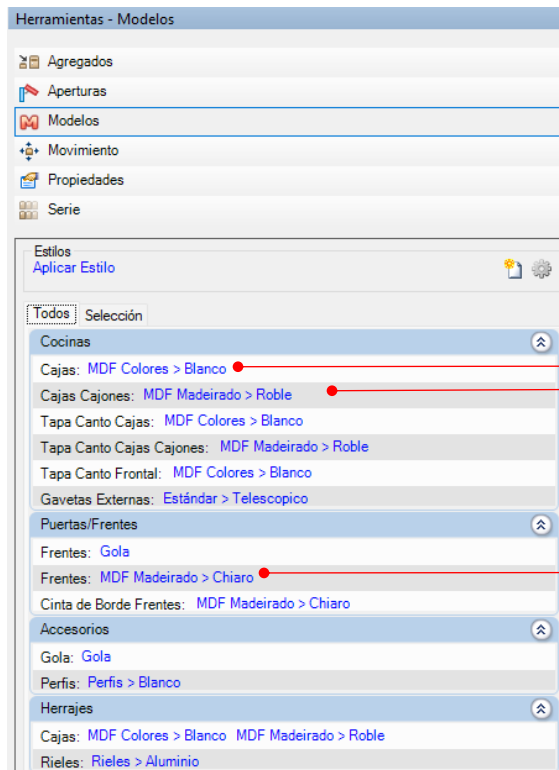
Herramientas - Modelos

Agregados
Aperturas
Modelos
Movimiento
Propiedades
Serie

Estilos
Aplicar Estilo

Todos | Selección

Cocinas
Cajas: MDF Colores > Blanco
Cajas Cajones: MDF Madeirado > Roble
Tapa Canto Cajas: MDF Colores > Blanco
Tapa Canto Cajas Cajones: MDF Madeirado > Roble
Tapa Canto Frontal: MDF Colores > Blanco
Gavetas Externas: Estándar > Telescopico

Puertas/Frentes
Frentes: Gola
Frentes: MDF Madeirado > Chiaro
Cinta de Borde Frentes: MDF Madeirado > Chiaro

Accesorios
Gola: Gola
Perfis: Perfis > Blanco

Herrajes
Cajas: MDF Colores > Blanco MDF Madeirado > Roble
Rieles: Rieles > Aluminio